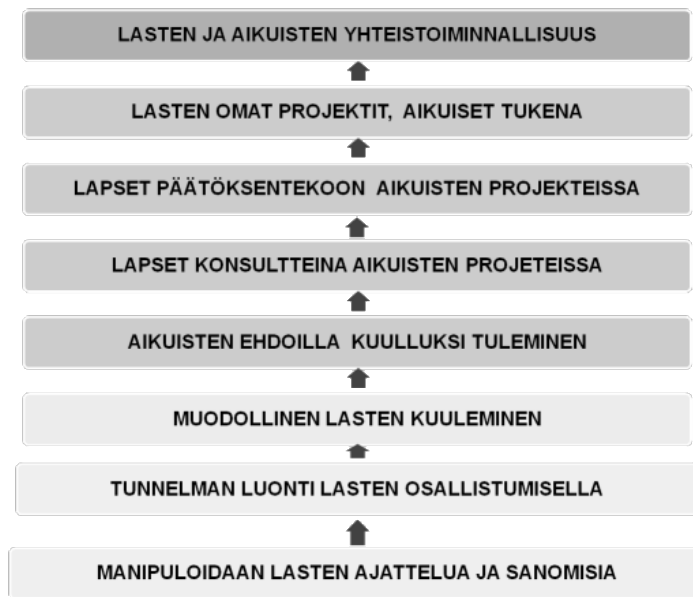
LASTEN JA AIKUISTEN YHTEISTOIMINNALLISUUS

LASTEN OMAT PROJEKTIT, AIKUISET TUKENA

LAPSET PÄÄTÖKSENTEKOON AIKUISTEN PROJEKTEISSA

LAPSET KONSULTTEINA AIKUISTEN PROJETEISSA

AIKUISTEN EHDOILLA KUULLUKSI TULEMINEN

MUODOLLINEN LASTEN KUULEMINEN

TUNNELMAN LUONTI LASTEN OSALLISTUMISELLA

MANIPULOIDAAN LASTEN AJATTELUA JA SANOMISIA